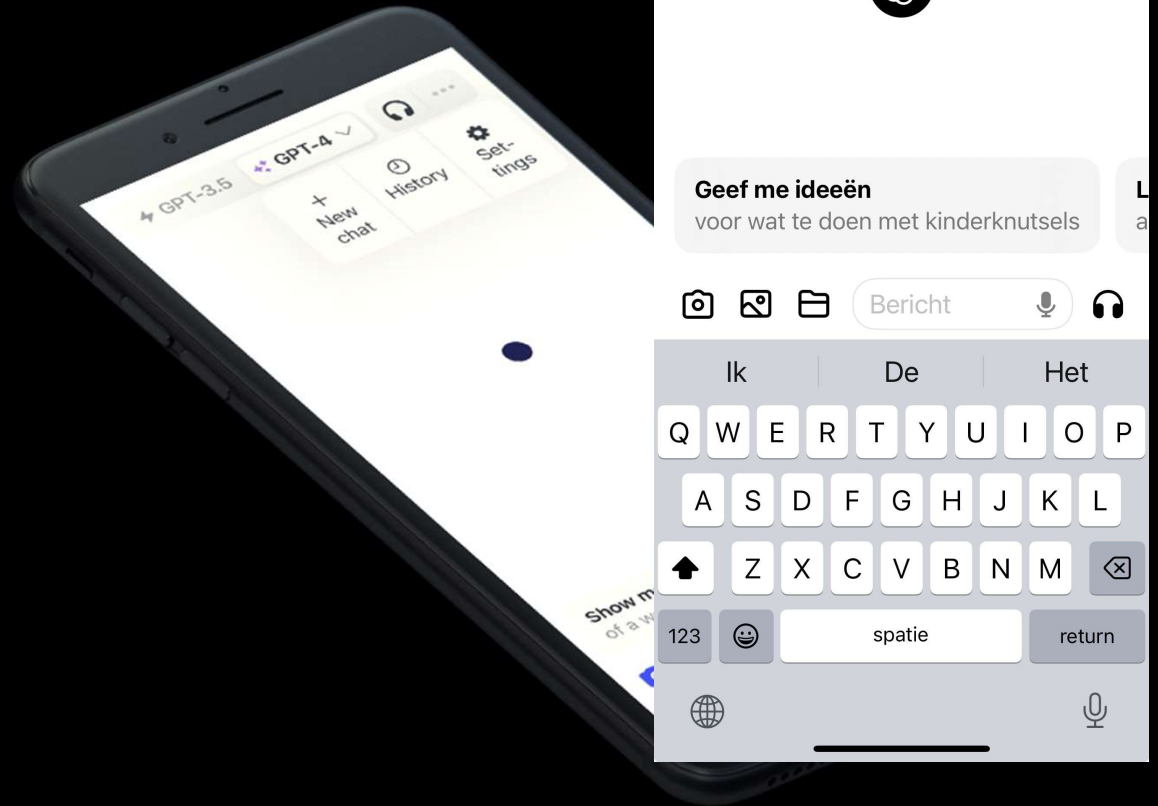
GPT-3.5
GPT-4
New chat
History
Settings
Show m
of a w

Geef me ideeën
voor wat te doen met kinderknutsels
L
a

Bericht

Ik
De
Het

Q W E R T Y U I O P
A S D F G H J K L
Z X C V B N M
123
spatie
return